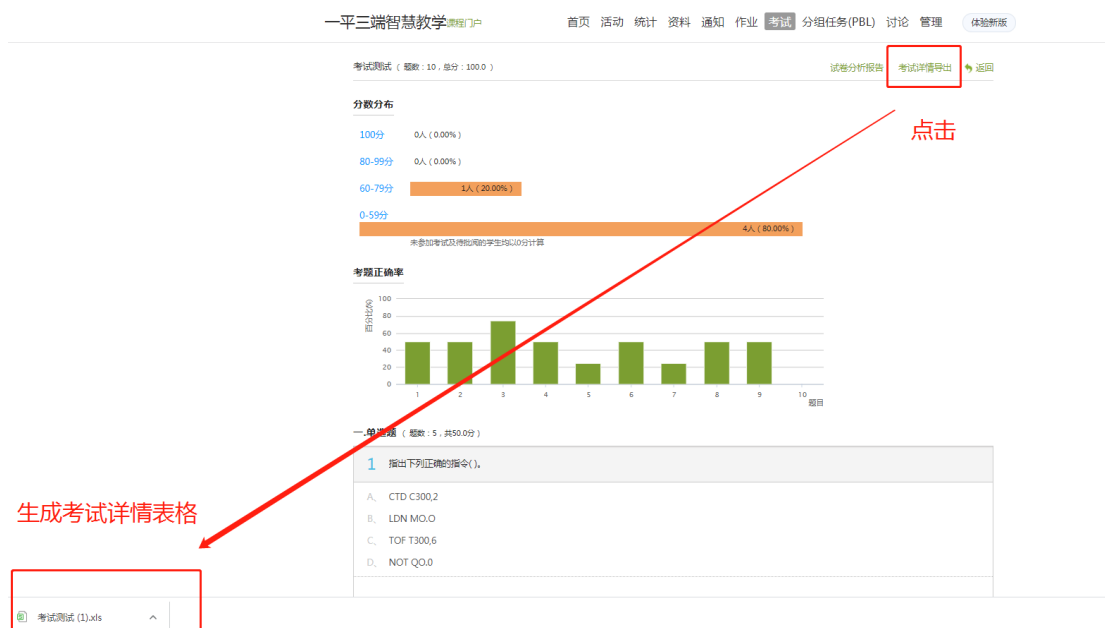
一平三端智慧教学课程门户

首页 活动 统计 资料 通知 作业 考试 分组任务(PBL) 讨论 管理 体验新版

考试测试 ( 题数：10，总分：100.0 )

试卷分析报告 考试详情导出 返回

点击

分数分布

100分 0人 ( 0.00% )

80-99分 0人 ( 0.00% )

60-79分 1人 ( 20.00% )

0-59分 4人 ( 80.00% )

未参加考试及待批阅的学生均以0分计算

考题正确率

百分比(%)

100
80
60
40
20
0

1 2 3 4 5 6 7 8 9 10
题目

一.单选题 ( 题数：5，共50.0分 )

1 指出下列正确的指令( )。

A、 CTD C300,2
B、 LDN MO.O
C、 TOF T300,6
D、 NOT QO.0

生成考试详情表格

考试测试 (1).xls